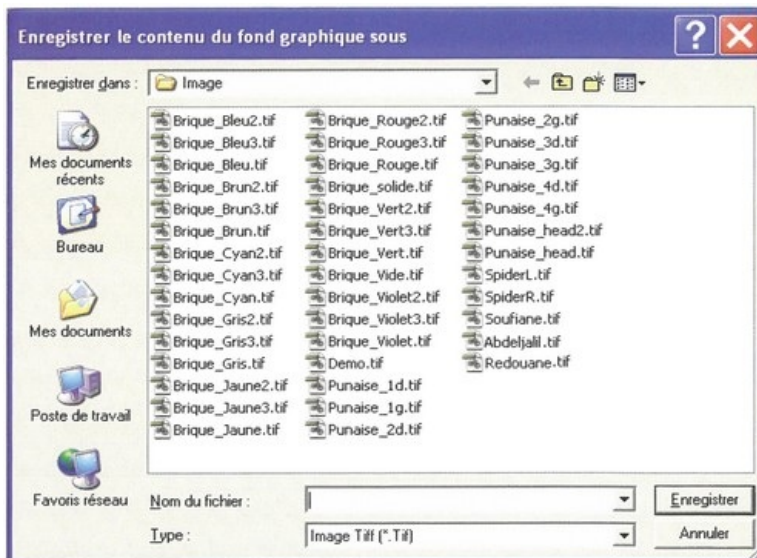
Enregistrer le contenu du fond graphique sous

Enregistrer dans : Image

Mes documents récents
Bureau
Mes documents
Poste de travail
Favoris réseau

Brique_Bleu2.tif
Brique_Bleu3.tif
Brique_Bleu.tif
Brique_Brun2.tif
Brique_Brun3.tif
Brique_Brun.tif
Brique_Cyan2.tif
Brique_Cyan3.tif
Brique_Cyan.tif
Brique_Gris2.tif
Brique_Gris3.tif
Brique_Gris.tif
Brique_Jaune2.tif
Brique_Jaune3.tif
Brique_Jaune.tif

Brique_Rouge2.tif
Brique_Rouge3.tif
Brique_Rouge.tif
Brique_solide.tif
Brique_Vert2.tif
Brique_Vert3.tif
Brique_Vert.tif
Brique_Vide.tif
Brique_Violet2.tif
Brique_Violet3.tif
Brique_Violet.tif
Demo.tif
Punaise_1d.tif
Punaise_1g.tif
Punaise_2d.tif

Punaise_2g.tif
Punaise_3d.tif
Punaise_3g.tif
Punaise_4d.tif
Punaise_4g.tif
Punaise_head2.tif
Punaise_head.tif
SpiderL.tif
SpiderR.tif
Soufiane.tif
Abdeljalil.tif
Redouane.tif

Nom du fichier :
Type : Image Tiff (*.Tif)

Enregistrer
Annuler